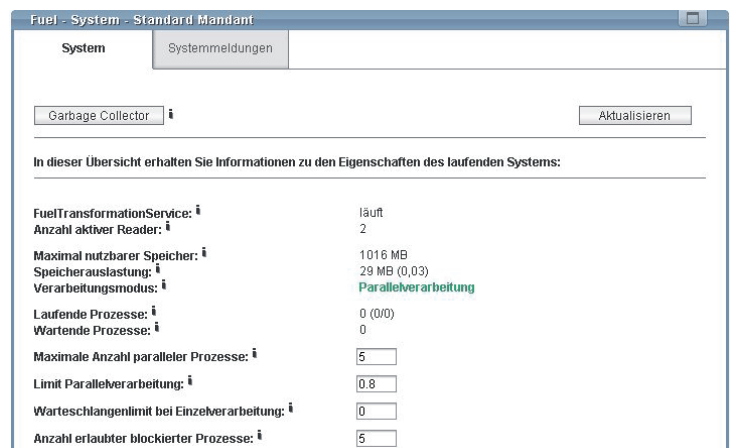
Fuel - System - Standard Mandant

System | Systemmeldungen

Garbage Collector ℹ

Aktualisieren

In dieser Übersicht erhalten Sie Informationen zu den Eigenschaften des laufenden Systems:

| | |
|---|---|
| FuelTransformationService: ℹ | läuft |
| Anzahl aktiver Reader: ℹ | 2 |
| Maximal nutzbarer Speicher: ℹ | 1016 MB |
| Speicherauslastung: ℹ | 29 MB (0,03) |
| Verarbeitungsmodus: ℹ | Parallelverarbeitung |
| Laufende Prozesse: ℹ | 0 (0/0) |
| Wartende Prozesse: ℹ | 0 |
| Maximale Anzahl paralleler Prozesse: ℹ | 5 |
| Limit Parallelverarbeitung: ℹ | 0.8 |
| Warteschlangenlimit bei Einzelverarbeitung: ℹ | 0 |
| Anzahl erlaubter blockierter Prozesse: ℹ | 5 |